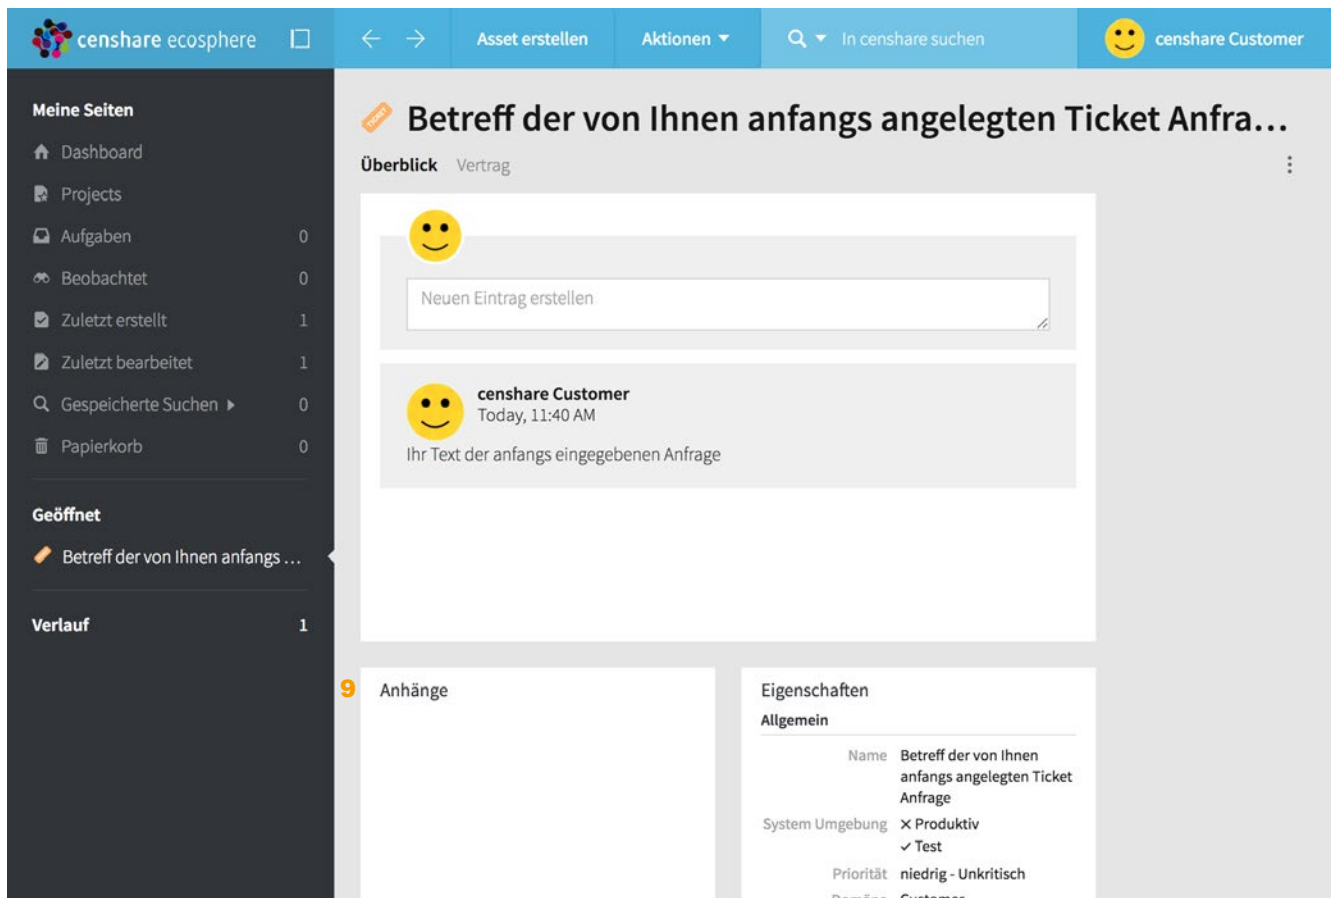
censhare ecosphere

Asset erstellen

Aktionen

In censhare suchen

censhare Customer

Meine Seiten

Dashboard

Projects

Aufgaben 0

Beobachtet 0

Zuletzt erstellt 1

Zuletzt bearbeitet 1

Gespeicherte Suchen 0

Papierkorb 0

Geöffnet

Betreff der von Ihnen anfangs …

Verlauf 1

TICKET

Betreff der von Ihnen anfangs angelegten Ticket Anfra…

Überblick Vertrag

Neuen Eintrag erstellen

censhare Customer
Today, 11:40 AM

Ihr Text der anfangs eingegebenen Anfrage

9

Anhänge

Eigenschaften

Allgemein

| | |
|---|---|
| Name | Betreff der von Ihnen anfangs angelegten Ticket Anfrage |
| System Umgebung | × Produktiv ✓ Test |
| Priorität | niedrig - Unkritisch |
| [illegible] | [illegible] |